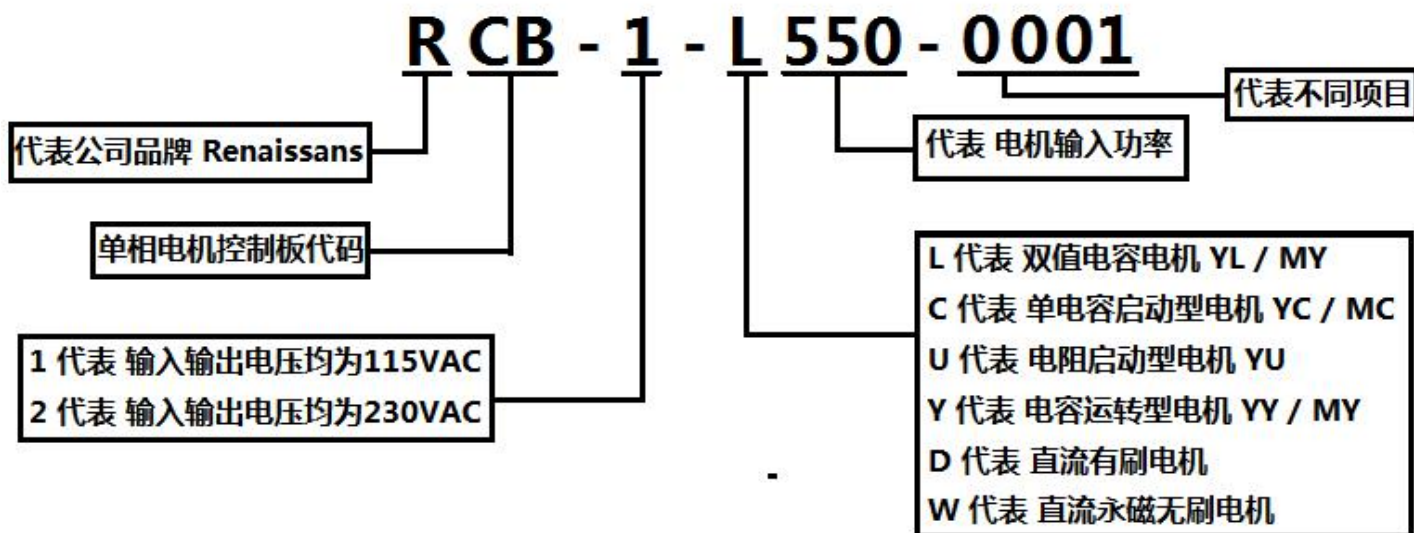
R CB - 1 - L 550 - 0001

代表不同项目

代表公司品牌 Renaissans

代表 电机输入功率

单相电机控制板代码

L 代表 双值电容电机 YL / MY
C 代表 单电容启动型电机 YC / MC
U 代表 电阻启动型电机 YU
Y 代表 电容运转型电机 YY / MY
D 代表 直流有刷电机
W 代表 直流永磁无刷电机

1 代表 输入输出电压均为115VAC
2 代表 输入输出电压均为230VAC

-